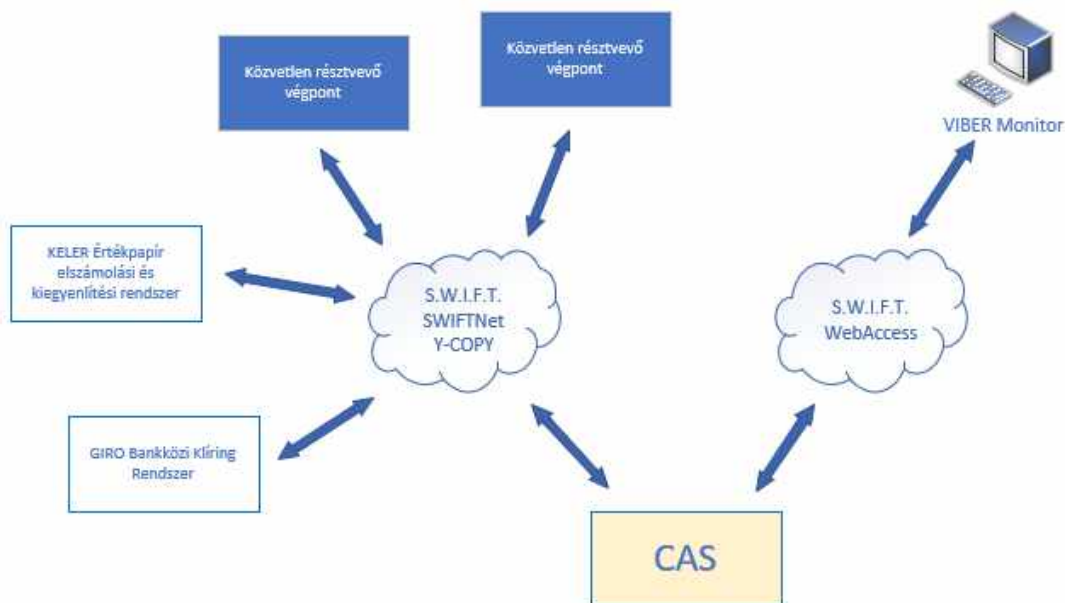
Közvetlen résztvevő végpont

Közvetlen résztvevő végpont

VIBER Monitor

KELER Értékpapír elszámolási és kiegyenlítési rendszer

S.W.I.F.T. SWIFTNet Y-COPY

S.W.I.F.T. WebAccess

GIRO Bankközi Klíring Rendszer

CAS